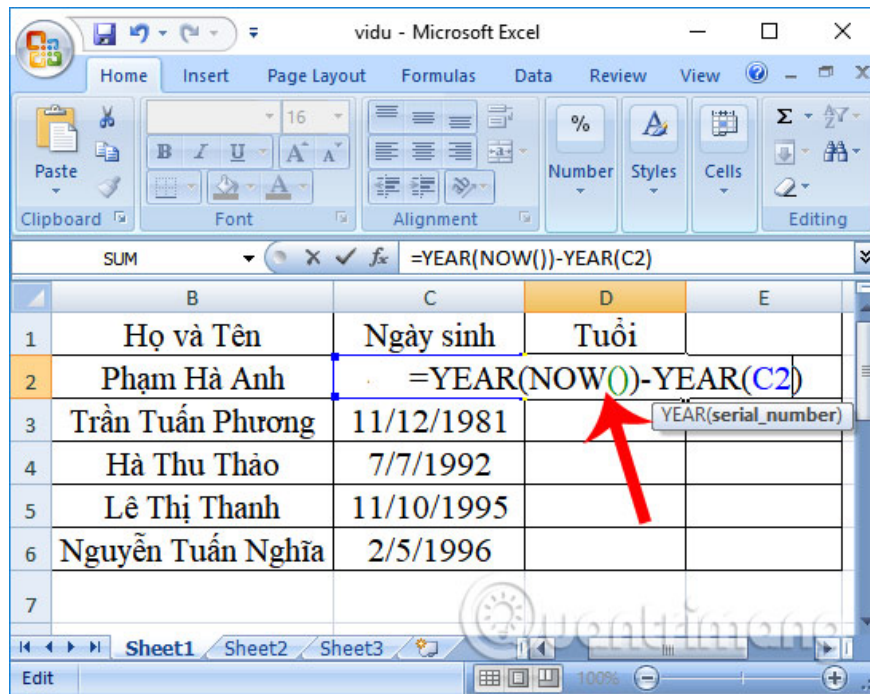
vidu - Microsoft Excel

Home Insert Page Layout Formulas Data Review View

Paste
Clipboard
16
B I U A A
Font
Alignment
%
Number
Styles
Cells
Σ
Editing

SUM
$f_x$ =YEAR(NOW())-YEAR(C2)

| | B | C | D | E |
|---|---|---|---|---|
| 1 | Họ và Tên | Ngày sinh | Tuổi | |
| 2 | Phạm Hà Anh | =YEAR(NOW())-YEAR(C2) | | |
| 3 | Trần Tuấn Phương | 11/12/1981 | | |
| 4 | Hà Thu Thảo | 7/7/1992 | | |
| 5 | Lê Thị Thanh | 11/10/1995 | | |
| 6 | Nguyễn Tuấn Nghĩa | 2/5/1996 | | |
| 7 | | | | |

YEAR(serial_number)

Sheet1 Sheet2 Sheet3

Edit 100%

Quantrimang